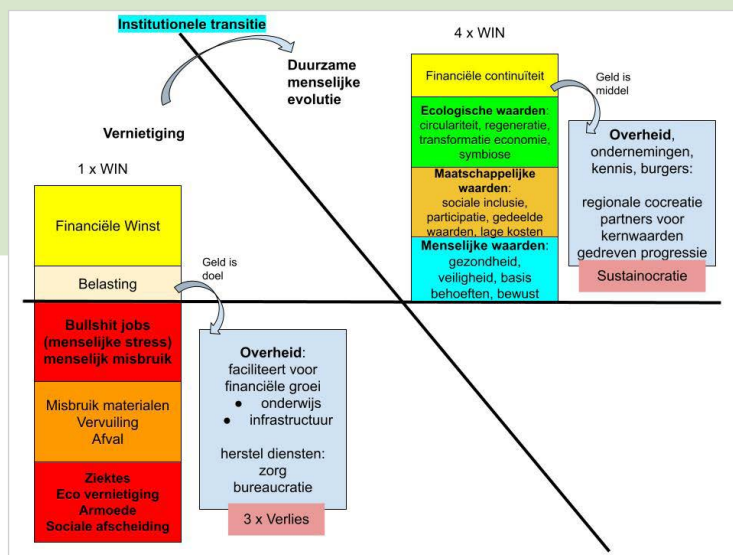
Institutionele transitie

Duurzame menselijke evolutie

Vernietiging

1 x WIN

Financiële Winst

Belasting

Geld is doel

Bullshit jobs (menselijke stress) menselijk misbruik

Misbruik materialen
Vervuiling
Afval

Ziektes
Eco vernietiging
Armoede
Sociale afscheiding

Overheid:
faciliteert voor financiële groei
• onderwijs
• infrastructuur

herstel diensten:
zorg
bureaucratie

3 x Verlies

4 x WIN

Financiële continuïteit

Geld is middel

Ecologische waarden: circulariteit, regeneratie, transformatie economie, symbiose

Maatschappelijke waarden: sociale inclusie, participatie, gedeelde waarden, lage kosten

Menselijke waarden: gezondheid, veiligheid, basis behoeften, bewust

Overheid, ondernemingen, kennis, burgers:

regionale cocreatie partners voor kernwaarden gedreven progressie

Sustainocratie